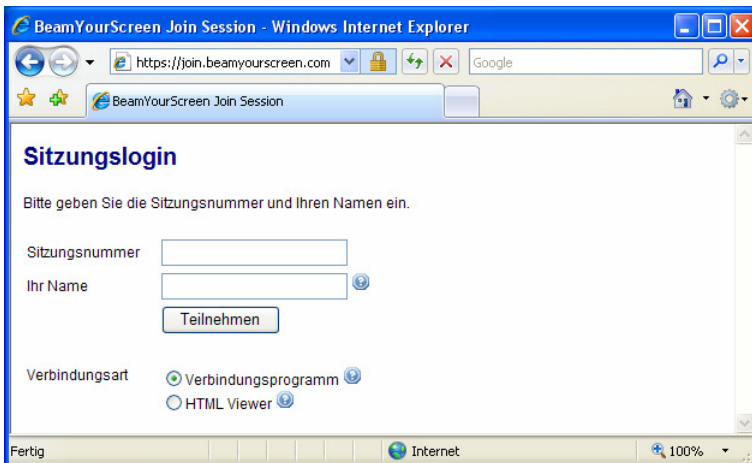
BeamYourScreen Join Session - Windows Internet Explorer

https://join.beamyourscreen.com

Google

BeamYourScreen Join Session

Sitzungslogin

Bitte geben Sie die Sitzungsnummer und Ihren Namen ein.

Sitzungsnummer

Ihr Name

Teilnehmen

Verbindungsart

Verbindungsprogramm

HTML Viewer

Fertig

Internet

100%